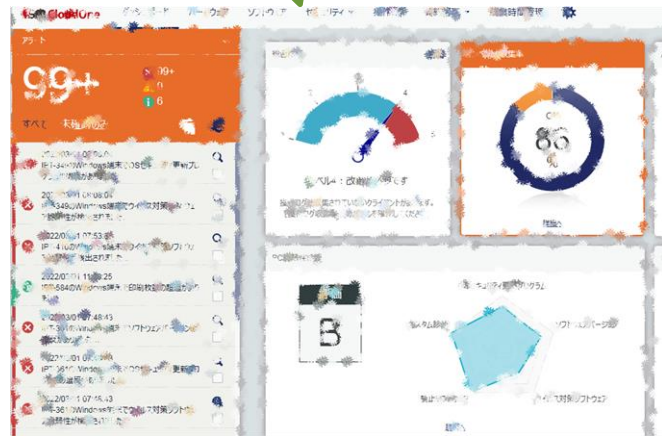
ISM CloudOne

アラート

99+

99+
9
6

すべて 未確認のみ

2022/0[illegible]
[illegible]Windows端末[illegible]

2022/0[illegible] 08:05
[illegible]Windows端末でウイルス対策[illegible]

2022/0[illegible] 07:53
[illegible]Windows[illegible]

2022/0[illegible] 11:25
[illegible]Windows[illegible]

2022/0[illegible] 48:43
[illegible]Windows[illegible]ソフトウェア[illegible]

2022/0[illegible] 08:05
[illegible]Windows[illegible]

2022/0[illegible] 07:45:43
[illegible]Windows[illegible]ウイルス対策ソフト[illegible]

レベル：改善が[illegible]です

86

B

セキュリティ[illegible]

ソフトウェアバージョン

ウイルス対策ソフトウェア